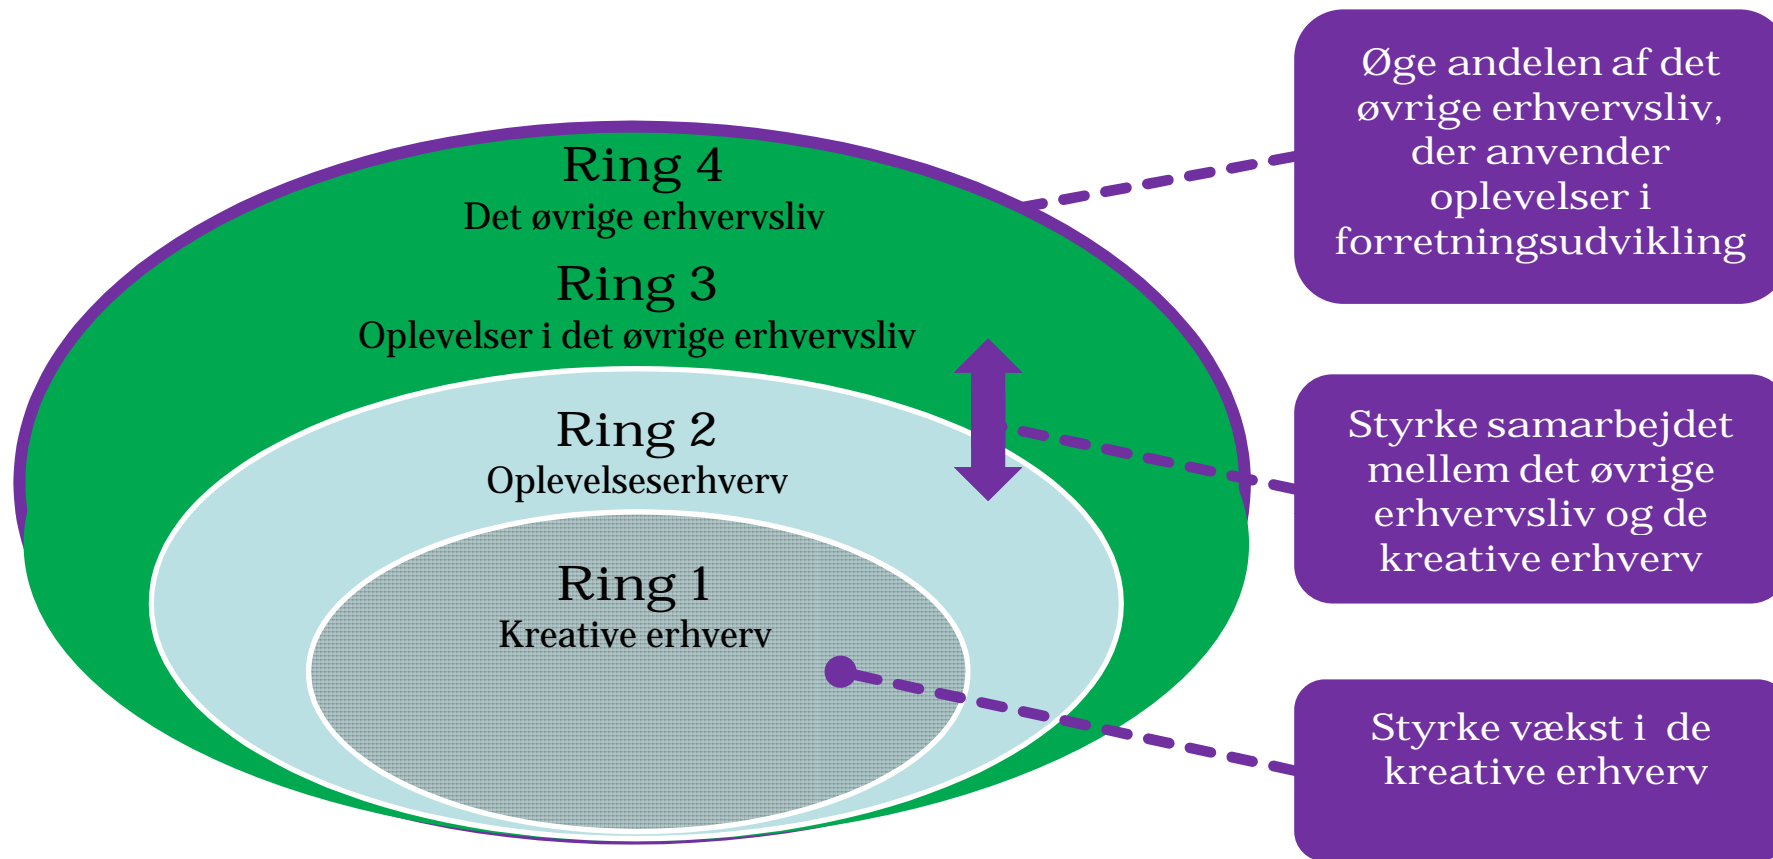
Ring 4
Det øvrige erhvervsliv

Ring 3
Oplevelser i det øvrige erhvervsliv

Ring 2
Oplevelseserhverv

Ring 1
Kreative erhverv

Øge andelen af det øvrige erhvervsliv, der anvender oplevelser i forretningsudvikling

Styrke samarbejdet mellem det øvrige erhvervsliv og de kreative erhverv

Styrke vækst i de kreative erhverv